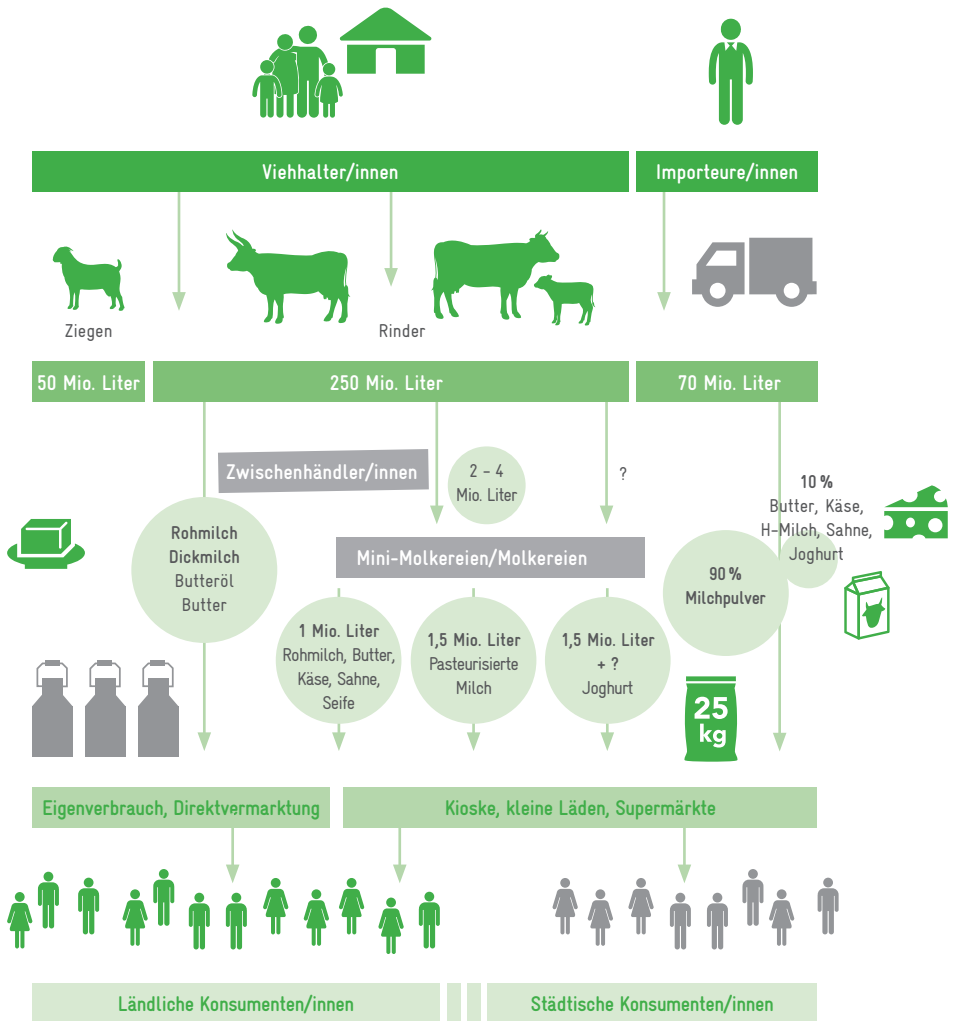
Viehhalter/innen

Importeure/innen

Ziegen

Rinder

50 Mio. Liter

250 Mio. Liter

70 Mio. Liter

Zwischenhändler/innen

2 – 4 Mio. Liter

?

10 % Butter, Käse, H-Milch, Sahne, Joghurt

Rohmilch Dickmilch Butteröl Butter

Mini-Molkereien/Molkereien

90 % Milchpulver

1 Mio. Liter Rohmilch, Butter, Käse, Sahne, Seife

1,5 Mio. Liter Pasteurisierte Milch

1,5 Mio. Liter + ? Joghurt

25 kg

Eigenverbrauch, Direktvermarktung

Kioske, kleine Läden, Supermärkte

Ländliche Konsumenten/innen

Städtische Konsumenten/innen